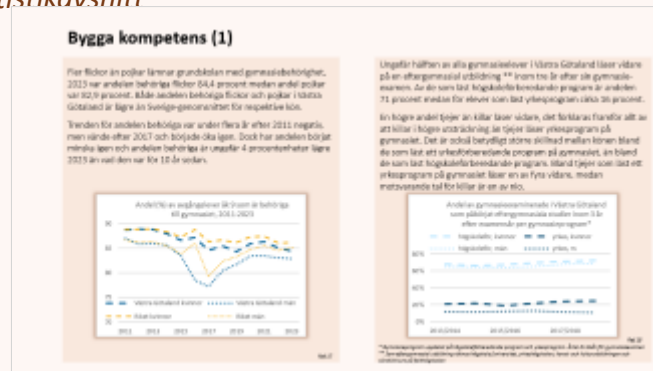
statistikavsnitt

Bygga kompetens (1)

Fler flickor än pojkar lämnar grundskolan med gymnasiebehörighet. 2023 var andelen behöriga flickor 84,4 procent medan andel pojkar var 82,9 procent. Både andelen behöriga flickor och pojkar i Västra Götaland är lägre än Sverige-genomsnittet för respektive kön.

Trenden för andelen behöriga var under flera år efter 2011 negativ, men vände efter 2017 och började öka igen. Dock har andelen börjat minska igen och andelen behöriga är ungefär 4 procentenheter lägre 2023 än vad den var för 10 år sedan.

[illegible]

Västra Götaland kvinnor   Västra Götaland män   Riket kvinnor   Riket män

2011 2013 2015 2017 2019 2021 2023

Ungefär hälften av alla gymnasieelever i Västra Götaland läser vidare på en eftergymnasial utbildning inom tre år efter sin gymnasieexamen. Av de som läst högskoleförberedande program är andelen 71 procent medan för elever som läst yrkesprogram cirka 16 procent.

En högre andel tjejer än killar läser vidare, det förklaras framför allt av att killar i högre utsträckning än tjejer läser yrkesprogram på gymnasiet. Det är också betydligt större skillnad mellan könen bland de som läst ett yrkesförberedande program på gymnasiet, än bland de som läst högskoleförberedande program. Bland tjejer som läst ett yrkesprogram på gymnasiet läser en av fyra vidare, medan motsvarande tal för killar är en av elva.

Andelen gymnasieexaminerade i Västra Götaland som påbörjat eftergymnasiala studier inom 3 år efter examen per gymnasieprogram

högskoleförb. kvinnor   yrkes. kvinnor   högskoleförb. män   yrkes. män

80%
60%
40%
20%
0%

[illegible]